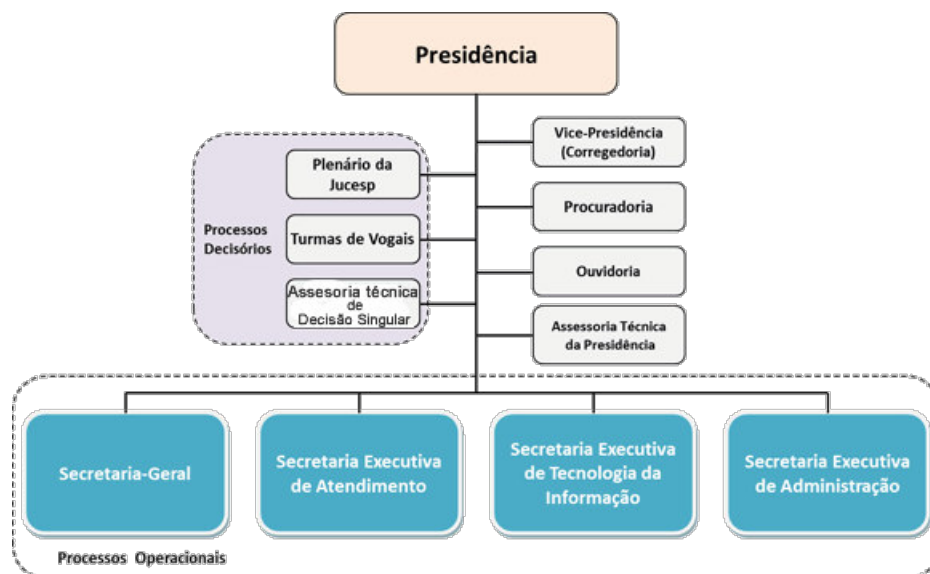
Presidência

Processos Decisórios

Plenário da Jucesp

Turmas de Vogais

Assesoria técnica de Decisão Singular

Vice-Presidência (Corregedoria)

Procuradoria

Ouvidoria

Assessoria Técnica da Presidência

Secretaria-Geral

Secretaria Executiva de Atendimento

Secretaria Executiva de Tecnologia da Informação

Secretaria Executiva de Administração

Processos Operacionais